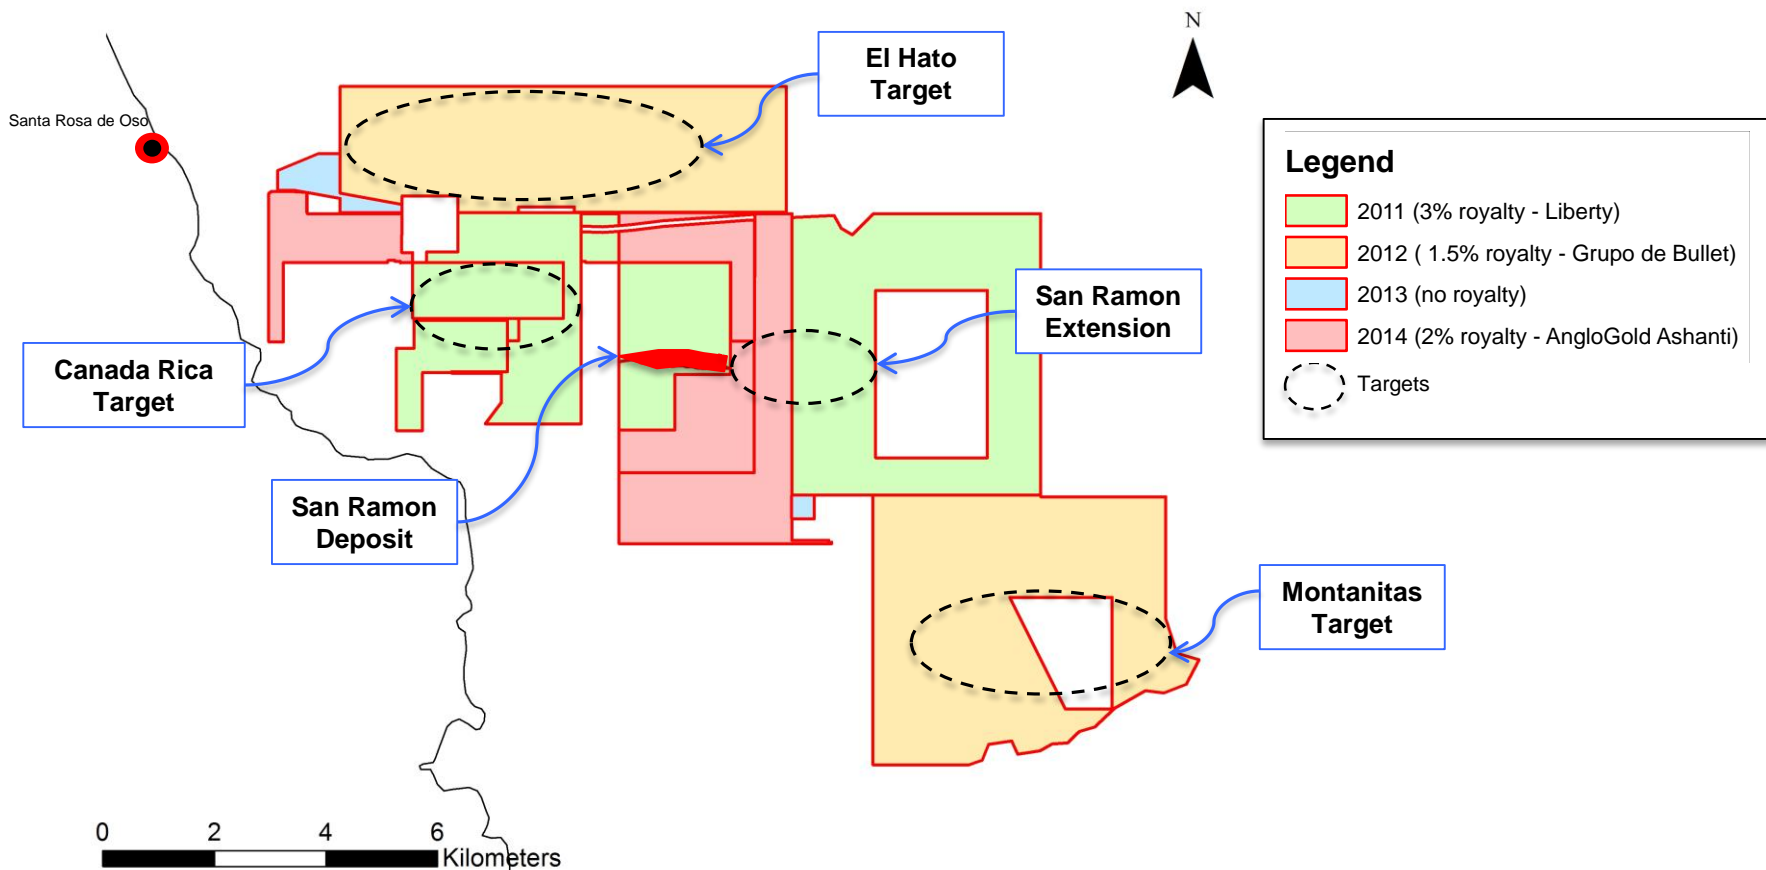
N

Santa Rosa de Oso

El Hato Target

Legend
2011 (3% royalty - Liberty)
2012 ( 1.5% royalty - Grupo de Bullet)
2013 (no royalty)
2014 (2% royalty - AngloGold Ashanti)
Targets

San Ramon Extension

Canada Rica Target

San Ramon Deposit

Montanitas Target

0 2 4 6
Kilometers